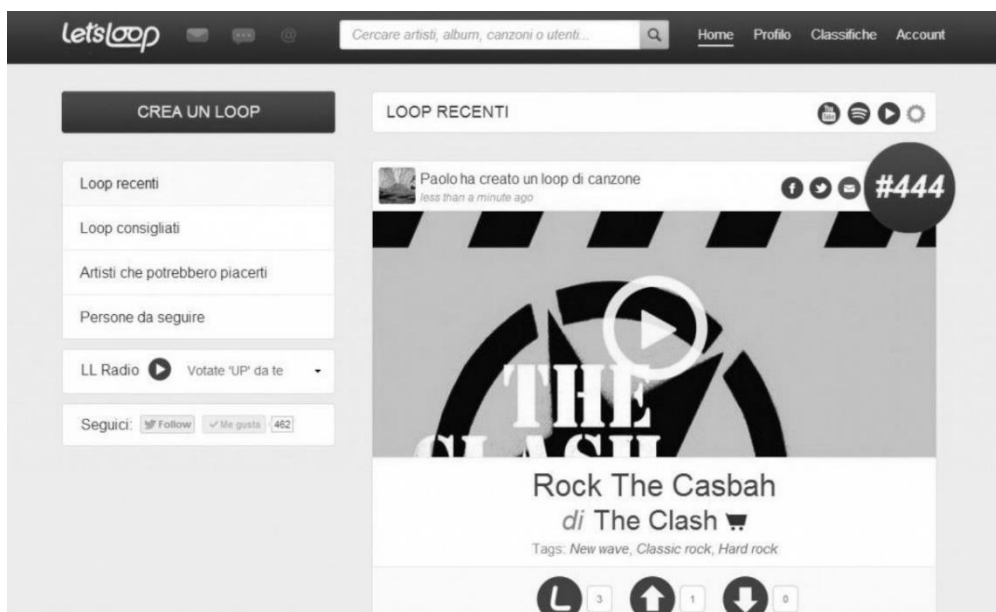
letsloop

Cercare artisti, album, canzoni o utenti...

Home Profilo Classifiche Account

CREA UN LOOP

LOOP RECENTI

Loop recenti

Loop consigliati

Artisti che potrebbero piacerti

Persone da seguire

LL Radio Votate 'UP' da te

Seguici: Follow Mi piace 462

Paolo ha creato un loop di canzone
less than a minute ago

#444

THE CLASH

Rock The Casbah
di The Clash

Tags: New wave, Classic rock, Hard rock

3 1 0